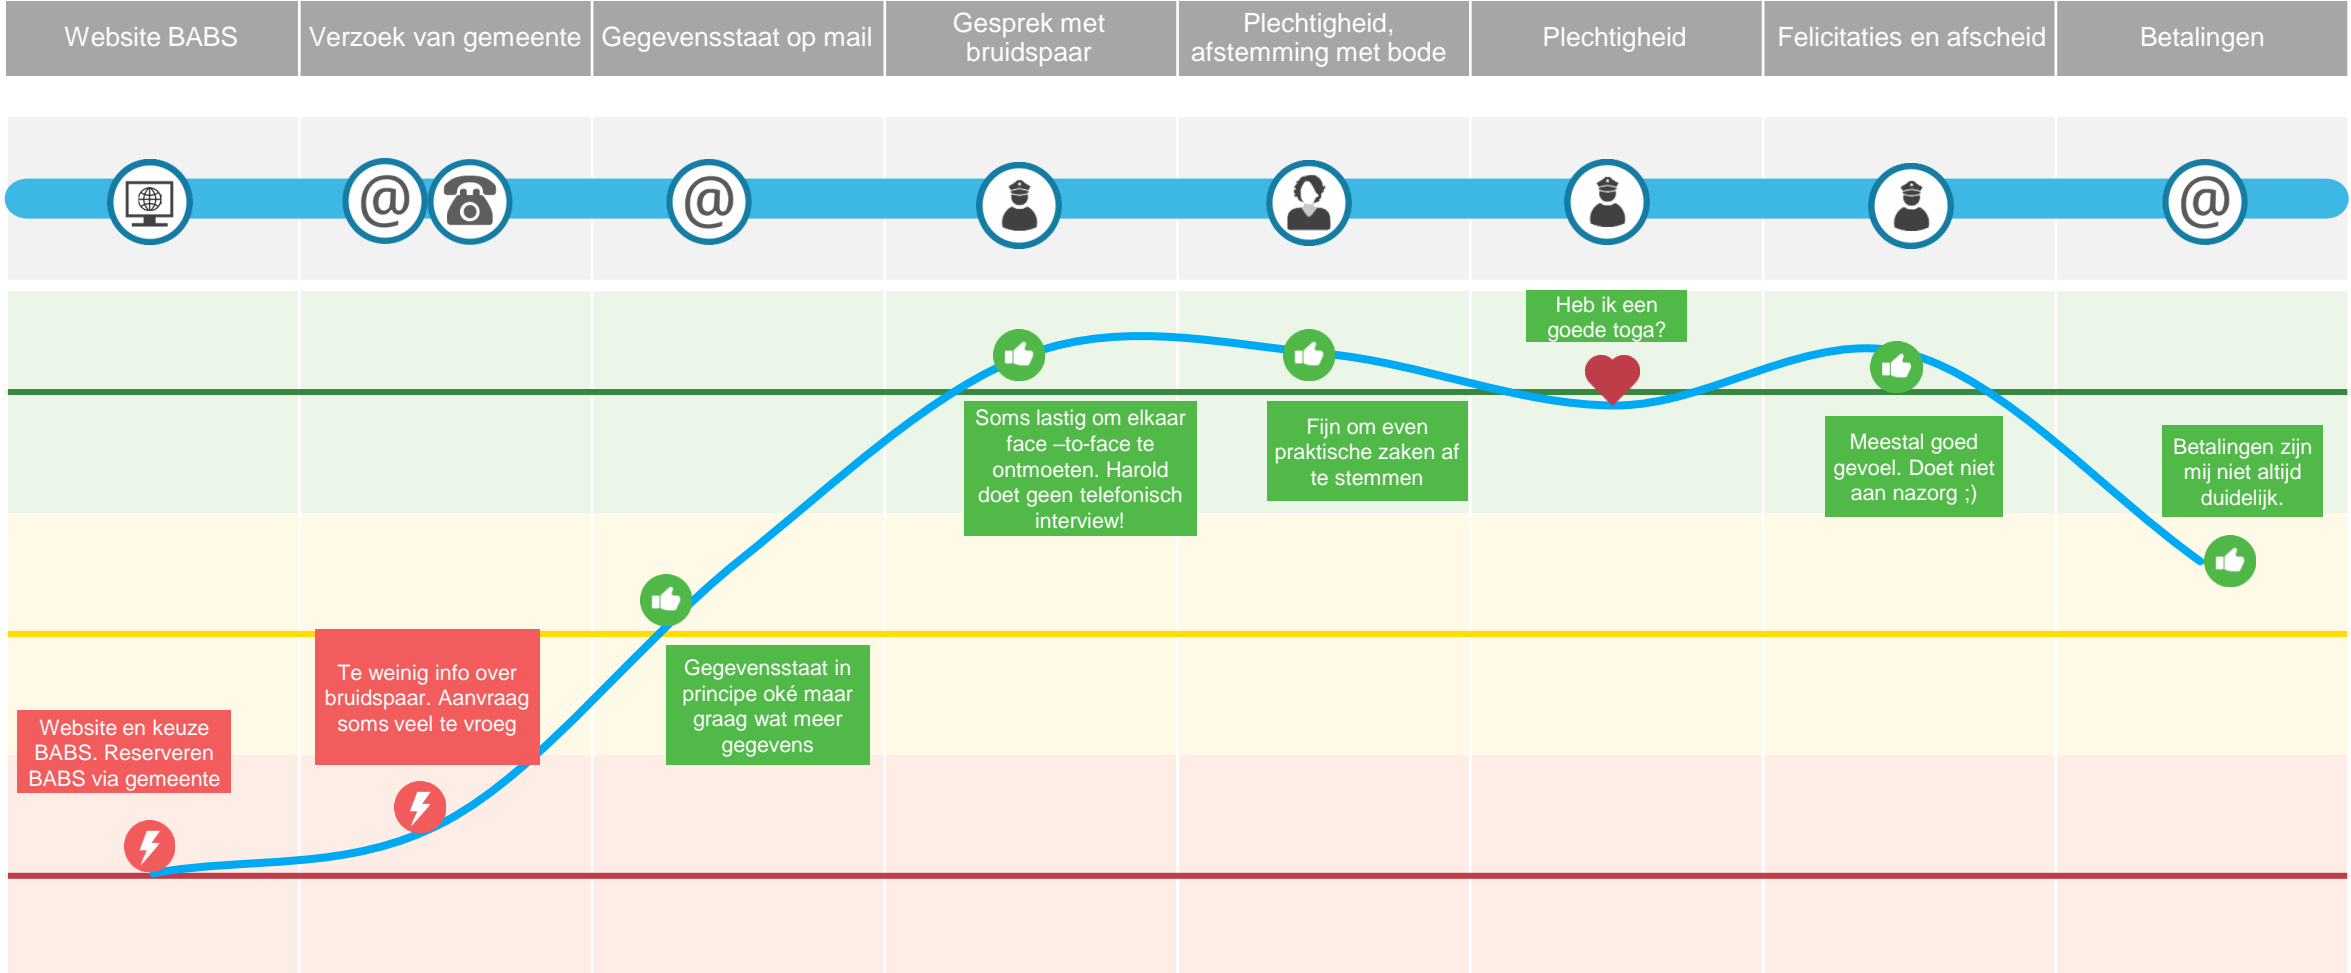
| Website BABS | Verzoek van gemeente | Gegevensstaat op mail | Gesprek met bruidspaar | Plechtigheid, afstemming met bode | Plechtigheid | Felicitaties en afscheid | Betalingen |
|---|---|---|---|---|---|---|---|

@

@

@

Heb ik een goede toga?

Soms lastig om elkaar face –to-face te ontmoeten. Harold doet geen telefonisch interview!

Fijn om even praktische zaken af te stemmen

Meestal goed gevoel. Doet niet aan nazorg ;)

Betalingen zijn mij niet altijd duidelijk.

Gegevensstaat in principe oké maar graag wat meer gegevens

Te weinig info over bruidspaar. Aanvraag soms veel te vroeg

Website en keuze BABS. Reserveren BABS via gemeente